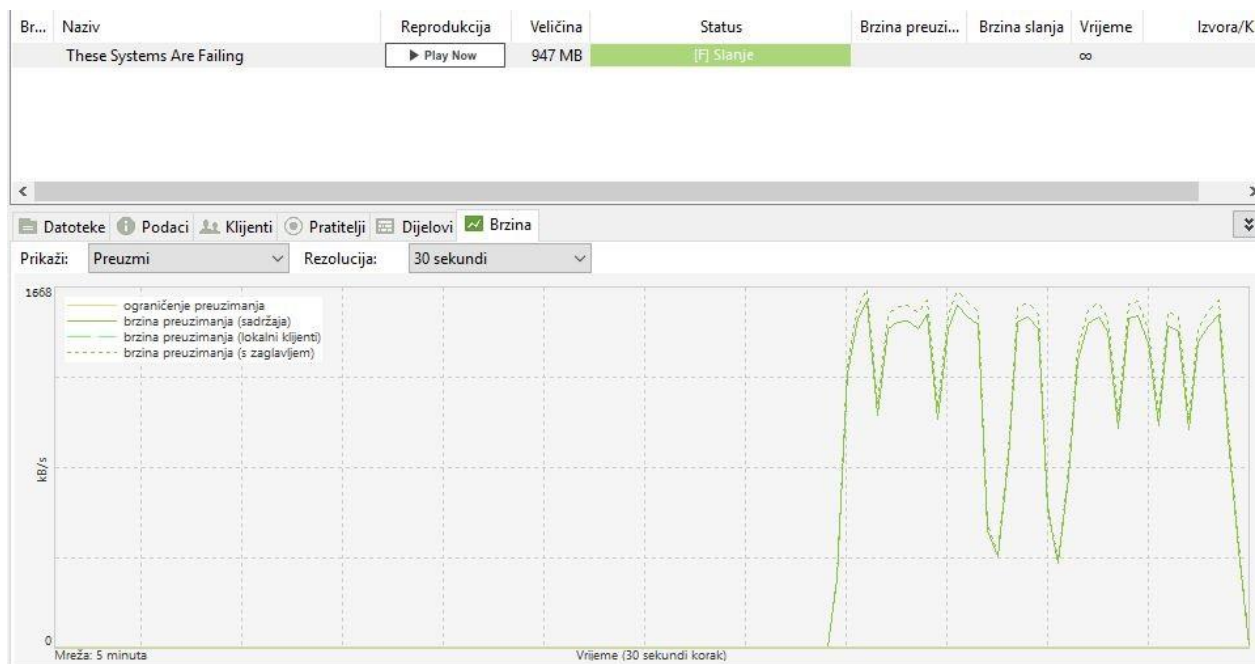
| Br... | Naziv | Reprodukcija | Veličina | Status | Brzina preuzi... | Brzina slanja | Vrijeme | Izvora/K |
|---|---|---|---|---|---|---|---|---|
| | These Systems Are Failing | ▶ Play Now | 947 MB | [F] Slanje | | | ∞ | |

Datoteke Podaci Klijenti Pratitelji Dijelovi Brzina

Prikaži: Preuzmi Rezolucija: 30 sekundi

1668

ograničenje preuzimanja
brzina preuzimanja (sadržaja)
brzina preuzimanja (lokalni klijenti)
brzina preuzimanja (s zaglavljem)

kB/s

0

Mreža: 5 minuta

Vrijeme (30 sekundi korak)